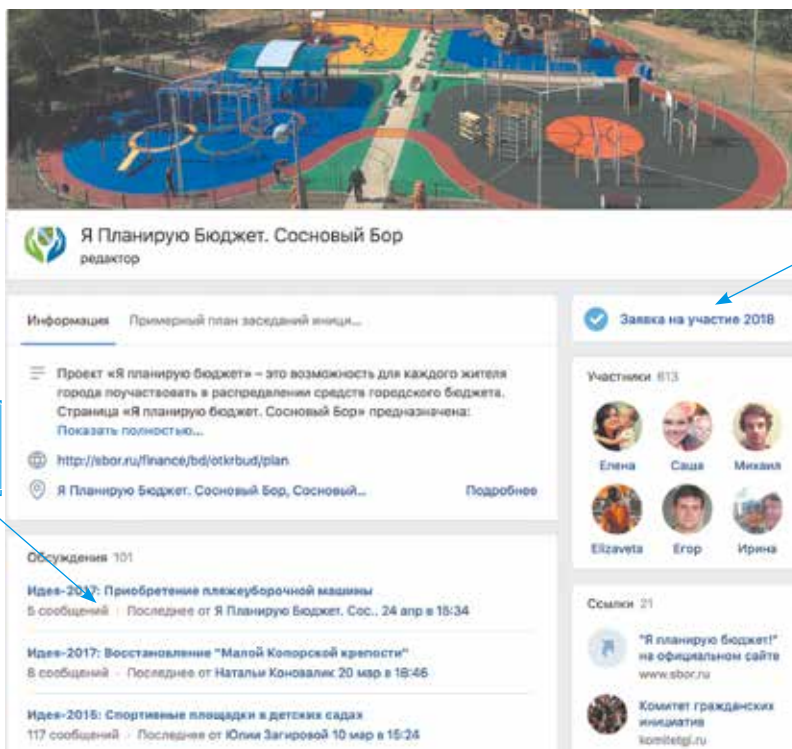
Я Планирую Бюджет. Сосновый Бор
редактор

Информация   Примерный план заседаний иници...

Проект «Я планирую бюджет» – это возможность для каждого жителя города поучаствовать в распределении средств городского бюджета. Страница «Я планирую бюджет. Сосновый Бор» предназначена:
Показать полностью...

http://sbor.ru/finance/bd/otkrbud/plan

Я Планирую Бюджет. Сосновый Бор, Сосновый...   Подробнее

Обсуждения 101

Идея-2017: Приобретение пляжеуборочной машины
5 сообщений · Последнее от Я Планирую Бюджет. Сос.. 24 апр в 15:34

Идея-2017: Восстановление "Малой Копорской крепости"
8 сообщений · Последнее от Натальи Коновалик 20 мар в 16:46

Идея-2015: Спортивные площадки в детских садах
117 сообщений · Последнее от Юлии Загировой 10 мар в 15:24

Заявка на участие 2018

Участники 613

Елена   Саша   Михаил
Elizaveta   Егор   Ирина

Ссылки 21

"Я планирую бюджет!" на официальном сайте
www.sbor.ru

Комитет гражданских инициатив
komitetgi.ru